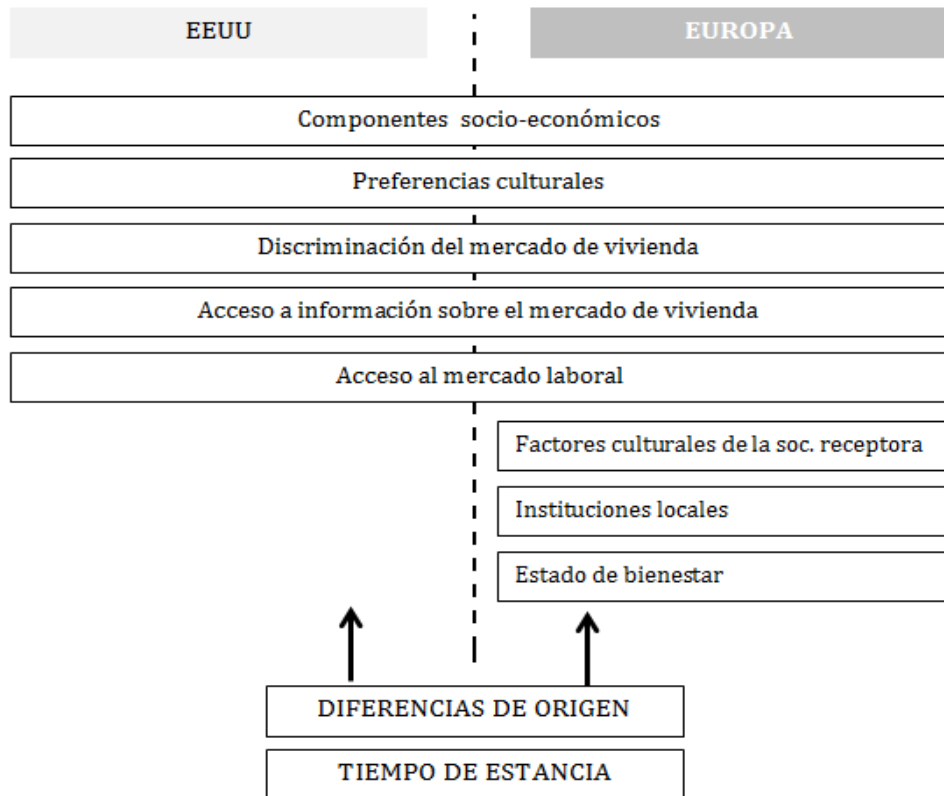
EEUU

EUROPA

Componentes socio-económicos

Preferencias culturales

Discriminación del mercado de vivienda

Acceso a información sobre el mercado de vivienda

Acceso al mercado laboral

Factores culturales de la soc. receptora

Instituciones locales

Estado de bienestar

DIFERENCIAS DE ORIGEN

TIEMPO DE ESTANCIA